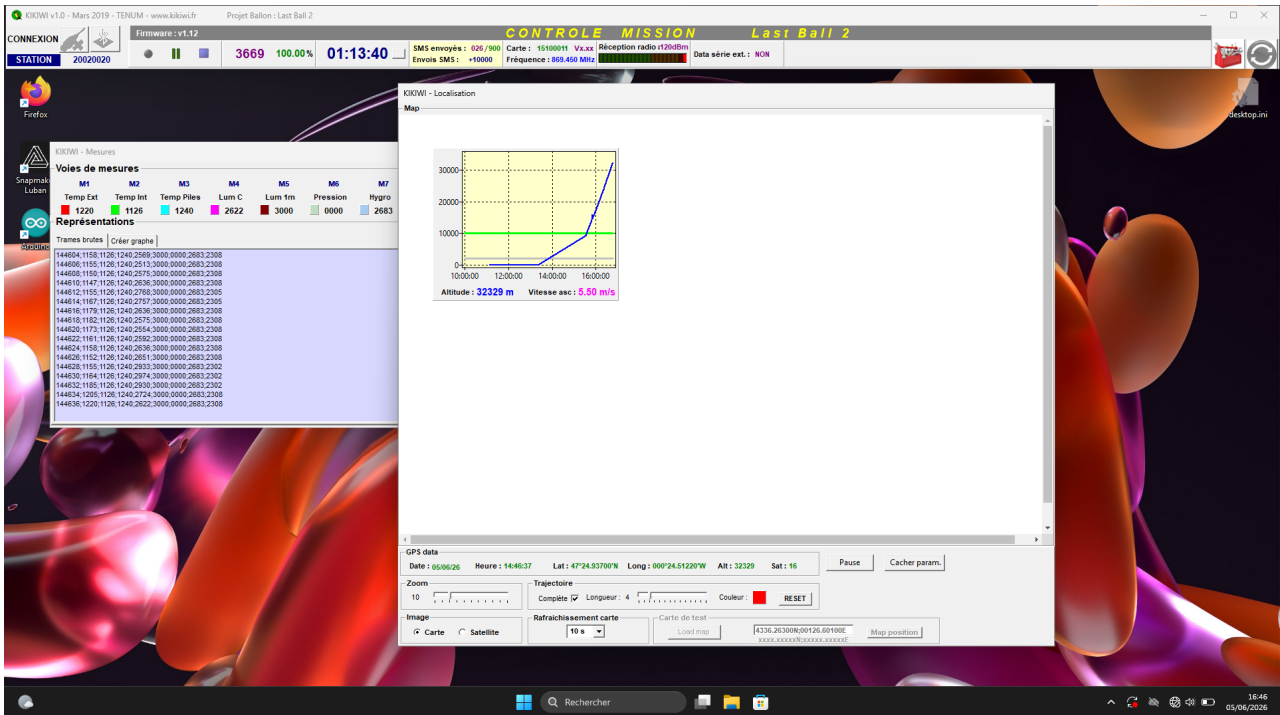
KIKIWI v1.0 - Mars 2019 - TENUM - www.kikiwi.fr Projet Ballon : Last Ball 2

CONNEXION
STATION 20020020
Firmware : v1.12
CONTROLE MISSION Last Ball 2
3669 100.00% 01:13:40
SMS envoyés : 026 / 900
Envois SMS : +10000
Carte : 15100011 Vx.xx
Fréquence : 869.450 MHz
Réception radio :120dBm
Data série ext. : NON

Firefox
Snapmaker Luban
Arduino
desktop.ini

KIKIWI - Mesures
Voies de mesures

| M1 | M2 | M3 | M4 | M5 | M6 | M7 |
|---|---|---|---|---|---|---|
| Temp Ext | Temp Int | Temp Piles | Lum C | Lum 1m | Pression | Hygro |
| 1220 | 1126 | 1240 | 2622 | 3000 | 0000 | 2683 |

Représentations
Trames brutes | Créer graphe

144604;1158;1126;1240;2569;3000;0000;2683;2308
144606;1155;1126;1240;2513;3000;0000;2683;2308
144608;1150;1126;1240;2575;3000;0000;2683;2308
144610;1147;1126;1240;2636;3000;0000;2683;2308
144612;1155;1126;1240;2768;3000;0000;2683;2305
144614;1167;1126;1240;2757;3000;0000;2683;2305
144616;1179;1126;1240;2636;3000;0000;2683;2308
144618;1182;1126;1240;2575;3000;0000;2683;2308
144620;1173;1126;1240;2554;3000;0000;2683;2308
144622;1161;1126;1240;2592;3000;0000;2683;2308
144624;1158;1126;1240;2636;3000;0000;2683;2308
144626;1152;1126;1240;2651;3000;0000;2683;2308
144628;1155;1126;1240;2933;3000;0000;2683;2302
144630;1164;1126;1240;2974;3000;0000;2683;2302
144632;1185;1126;1240;2930;3000;0000;2683;2302
144634;1205;1126;1240;2724;3000;0000;2683;2308
144636;1220;1126;1240;2622;3000;0000;2683;2308

KIKIWI - Localisation
Map
30000
20000
10000
0
10:00:00 12:00:00 14:00:00 16:00:00
Altitude : 32329 m Vitesse asc : 5.50 m/s

GPS data
Date : 05/06/26 Heure : 14:46:37 Lat : 47°24.93700'N Long : 000°24.51220'W Alt : 32329 Sat : 16
Pause Cacher param.

Zoom
10
Trajectoire
Complète Longueur : 4 Couleur : RESET

Image
Carte Satellite
Rafraîchissement carte
10 s
Carte de test
Load map 4336.26300N;00126.60100E xxxx.xxxxxN;xxxxx.xxxxxE Map position

Rechercher
16:46
05/06/2026